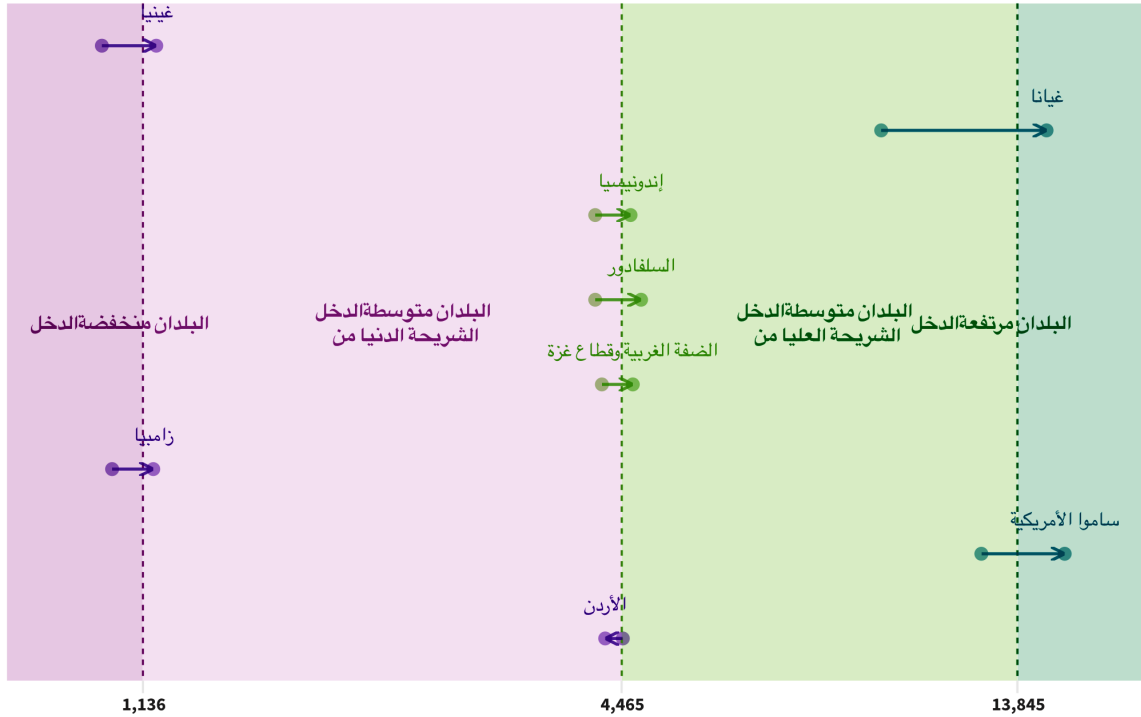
غينيا

غيانا

إندونيسيا

السلفادور

البلدان منخفضة الدخل

البلدان متوسطة الدخل الشريحة الدنيا من

البلدان متوسطة الدخل الشريحة العليا من

البلدان مرتفعة الدخل

الضفة الغربية وقطاع غزة

زامبيا

ساموا الأمريكية

الأردن

1,136

4,465

13,845